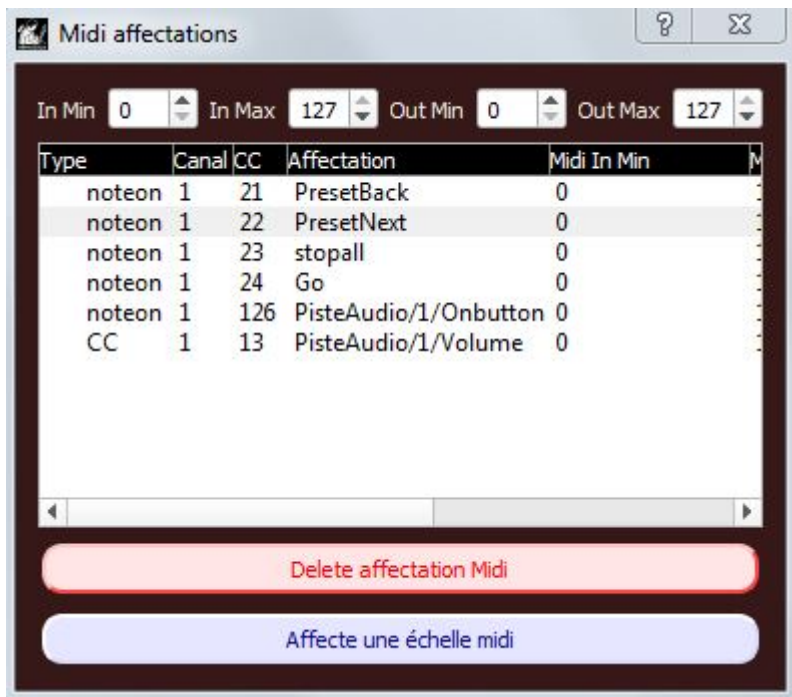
Midi affectations

? ✕

In Min 0 In Max 127 Out Min 0 Out Max 127

| Type | Canal | CC | Affectation | Midi In Min | M |
|---|---|---|---|---|---|
| noteon | 1 | 21 | PresetBack | 0 | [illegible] |
| noteon | 1 | 22 | PresetNext | 0 | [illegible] |
| noteon | 1 | 23 | stopall | 0 | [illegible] |
| noteon | 1 | 24 | Go | 0 | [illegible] |
| noteon | 1 | 126 | PisteAudio/1/Onbutton | 0 | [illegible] |
| CC | 1 | 13 | PisteAudio/1/Volume | 0 | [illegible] |

Delete affectation Midi

Affecte une échelle midi